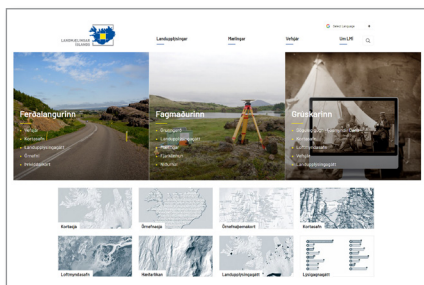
LANDMÆLINGAR ÍSLANDS

Landupplýsingar
Mælingar
Vefsjár
Um LMÍ

Select Language

Ferðalangurinn
Vefsjár
Kortasafn
Landupplýsingagátt
Örnefni
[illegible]

Fagmaðurinn
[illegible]
Landupplýsingagátt
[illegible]
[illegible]
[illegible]

Grúskarinn
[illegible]
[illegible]
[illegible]
Vefsjár
Landupplýsingagátt

Kortasjá
Örnefnasjá
Örnefnaþemakort
Kortasafn
Loftmyndasafn
Hæðarlíkan
Landupplýsingagátt
Lýsigagnagátt